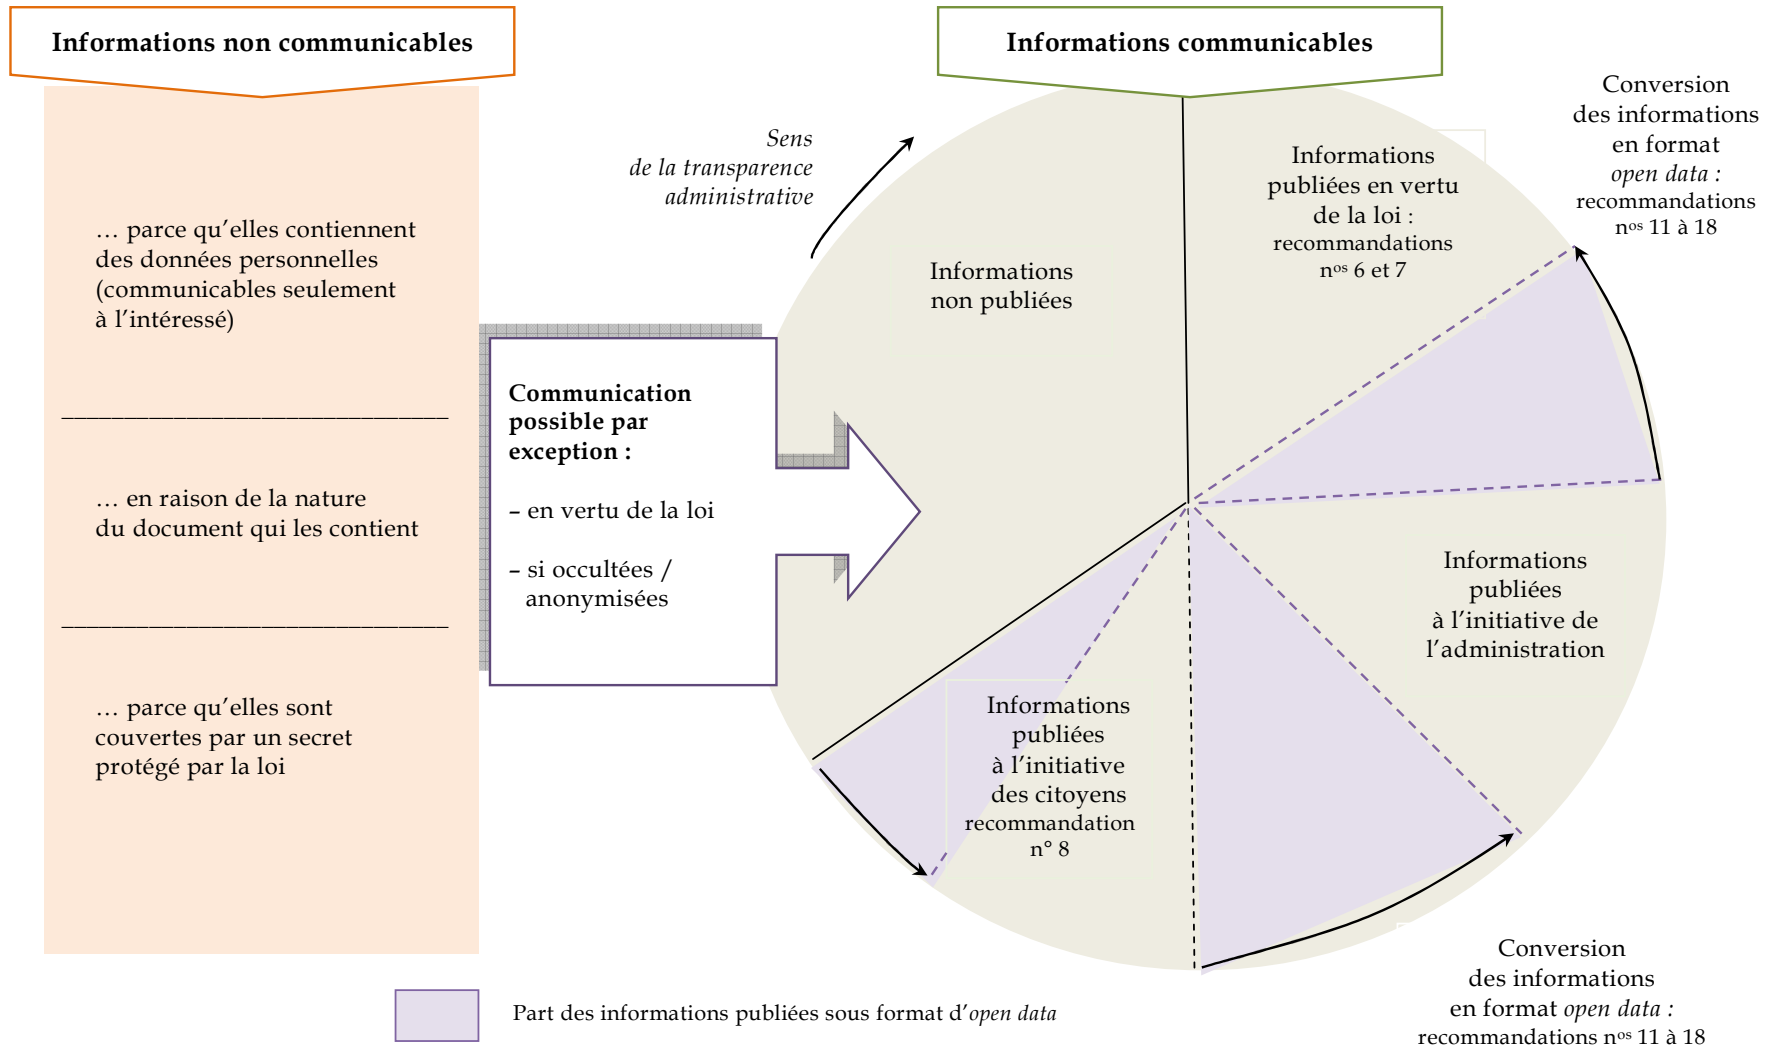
Informations non communicables

… parce qu'elles contiennent des données personnelles (communicables seulement à l'intéressé)

… en raison de la nature du document qui les contient

… parce qu'elles sont couvertes par un secret protégé par la loi

Communication possible par exception :

– en vertu de la loi

– si occultées / anonymisées

Informations communicables

Sens de la transparence administrative

Informations non publiées

Informations publiées en vertu de la loi : recommandations n$^{os}$ 6 et 7

Conversion des informations en format *open data* : recommandations n$^{os}$ 11 à 18

Informations publiées à l'initiative de l'administration

Informations publiées à l'initiative des citoyens recommandation n° 8

Conversion des informations en format *open data* : recommandations n$^{os}$ 11 à 18

Part des informations publiées sous format d'*open data*